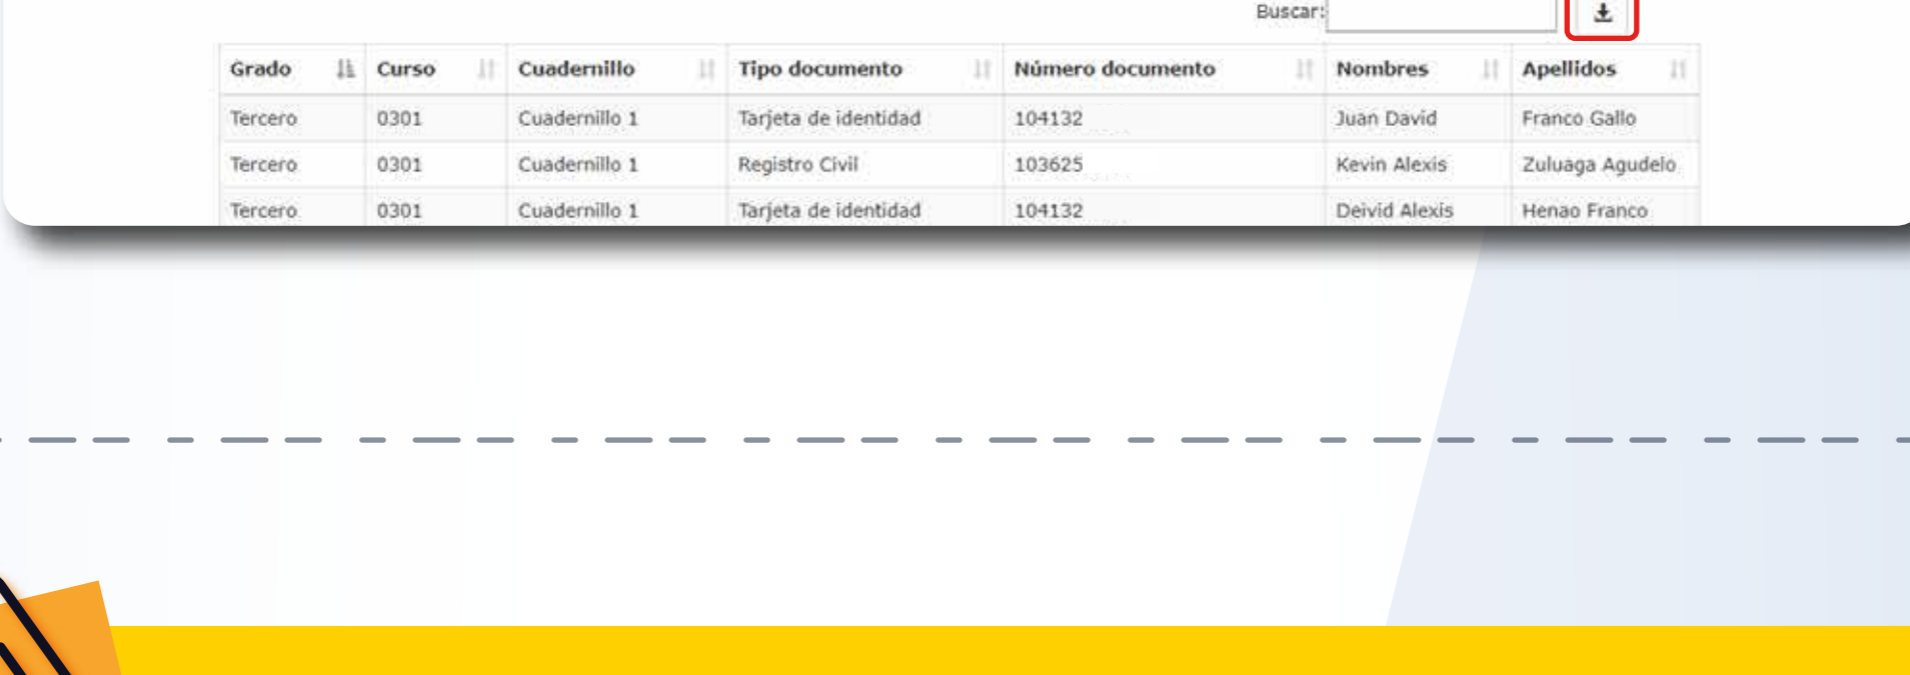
Buscar:

| Grado | Curso | Cuadernillo | Tipo documento | Número documento | Nombres | Apellidos |
|---|---|---|---|---|---|---|
| Tercero | 0301 | Cuadernillo 1 | Tarjeta de identidad | 104132 | Juan David | Franco Gallo |
| Tercero | 0301 | Cuadernillo 1 | Registro Civil | 103625 | Kevin Alexis | Zuluaga Agudelo |
| Tercero | 0301 | Cuadernillo 1 | Tarjeta de identidad | 104132 | Deivid Alexis | Henao Franco |